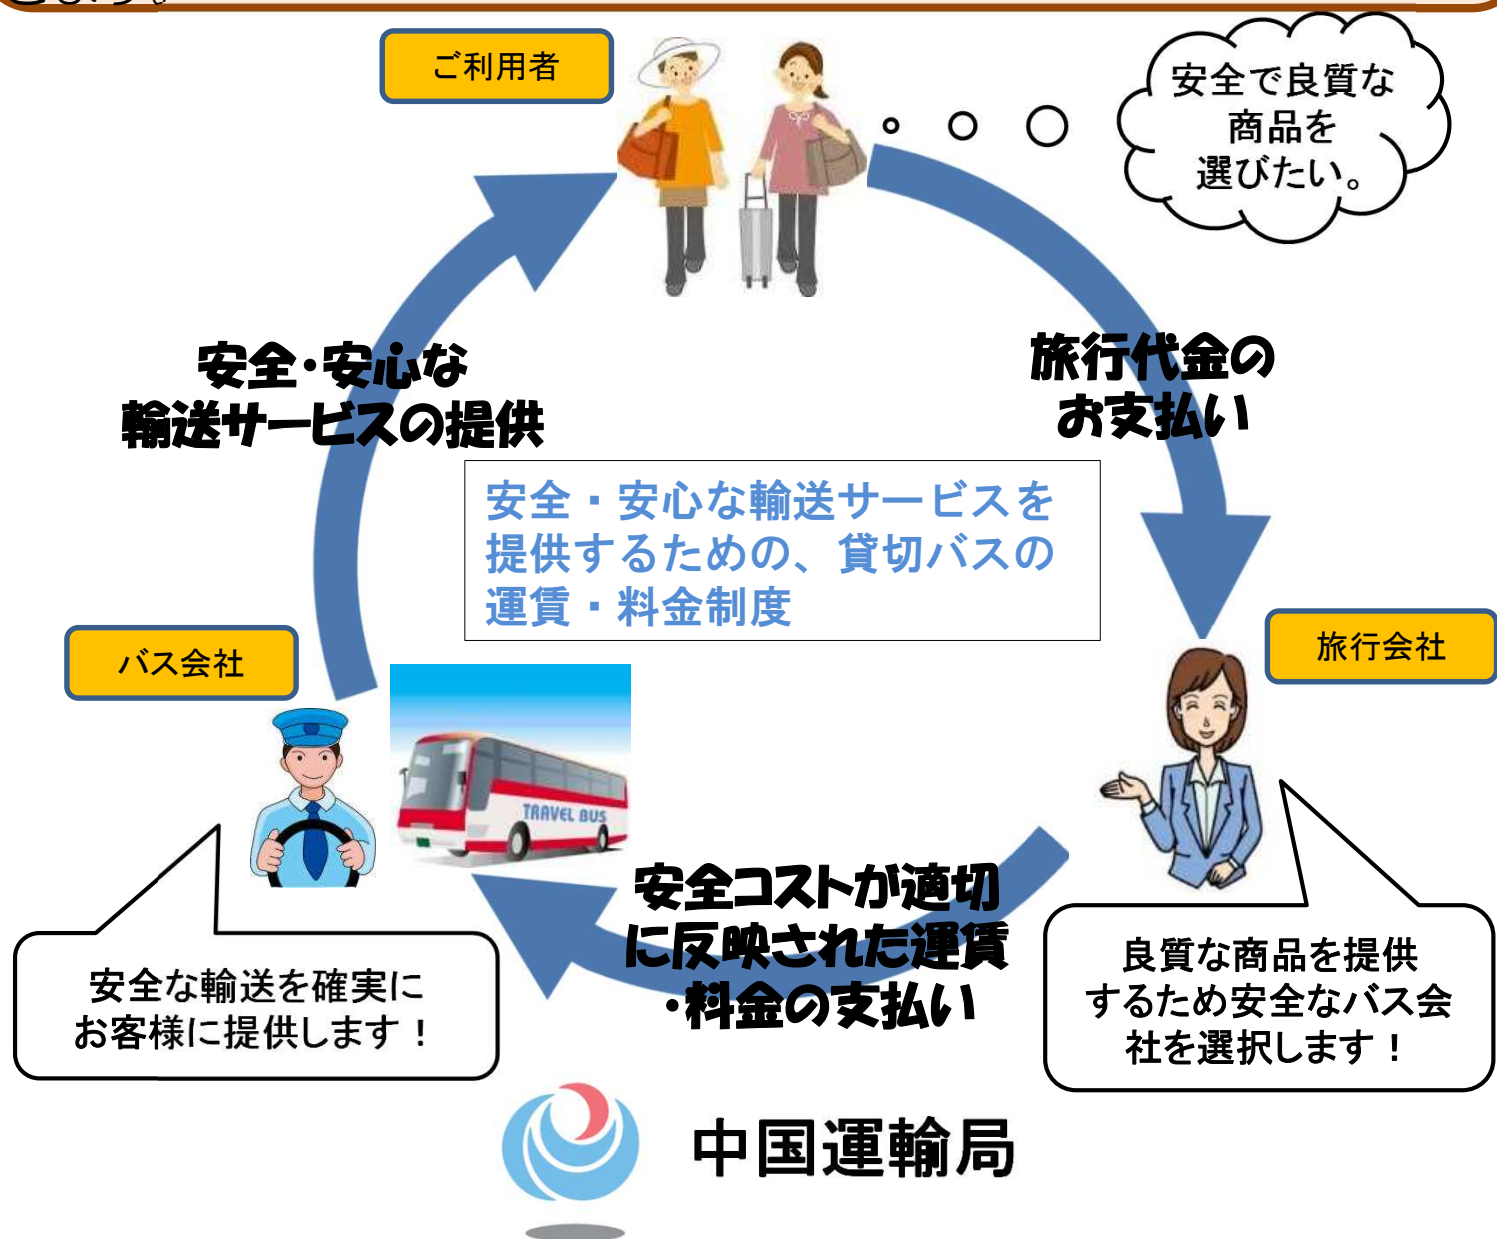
ご利用者

安全で良質な商品を選びたい。

旅行代金のお支払い

安全・安心な輸送サービスの提供

安全・安心な輸送サービスを提供するための、貸切バスの運賃・料金制度

バス会社

旅行会社

TRAVEL BUS

安全コストが適切に反映された運賃・料金の支払い

安全な輸送を確実にお客様に提供します！

良質な商品を提供するため安全なバス会社を選択します！

中国運輸局